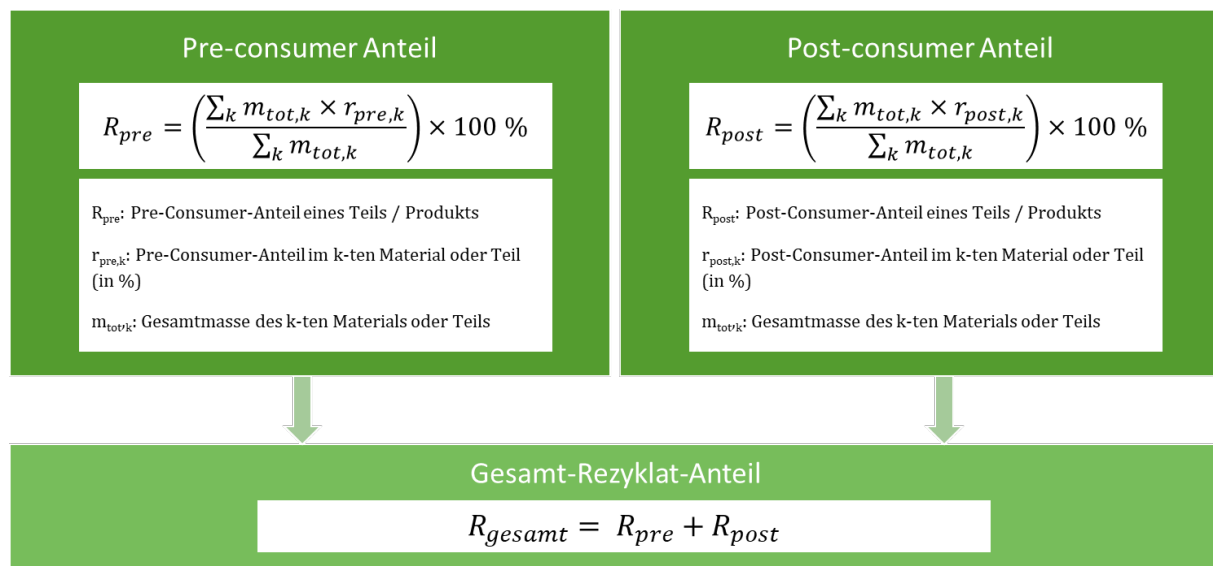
Pre-consumer Anteil

$R_{pre} = \left( \frac{\sum_k m_{tot,k} \times r_{pre,k}}{\sum_k m_{tot,k}} \right) \times 100\ \%$

$R_{pre}$: Pre-Consumer-Anteil eines Teils / Produkts

$r_{pre,k}$: Pre-Consumer-Anteil im k-ten Material oder Teil (in %)

$m_{tot,k}$: Gesamtmasse des k-ten Materials oder Teils

Post-consumer Anteil

$R_{post} = \left( \frac{\sum_k m_{tot,k} \times r_{post,k}}{\sum_k m_{tot,k}} \right) \times 100\ \%$

$R_{post}$: Post-Consumer-Anteil eines Teils / Produkts

$r_{post,k}$: Post-Consumer-Anteil im k-ten Material oder Teil (in %)

$m_{tot,k}$: Gesamtmasse des k-ten Materials oder Teils

Gesamt-Rezyklat-Anteil

$R_{gesamt} = R_{pre} + R_{post}$